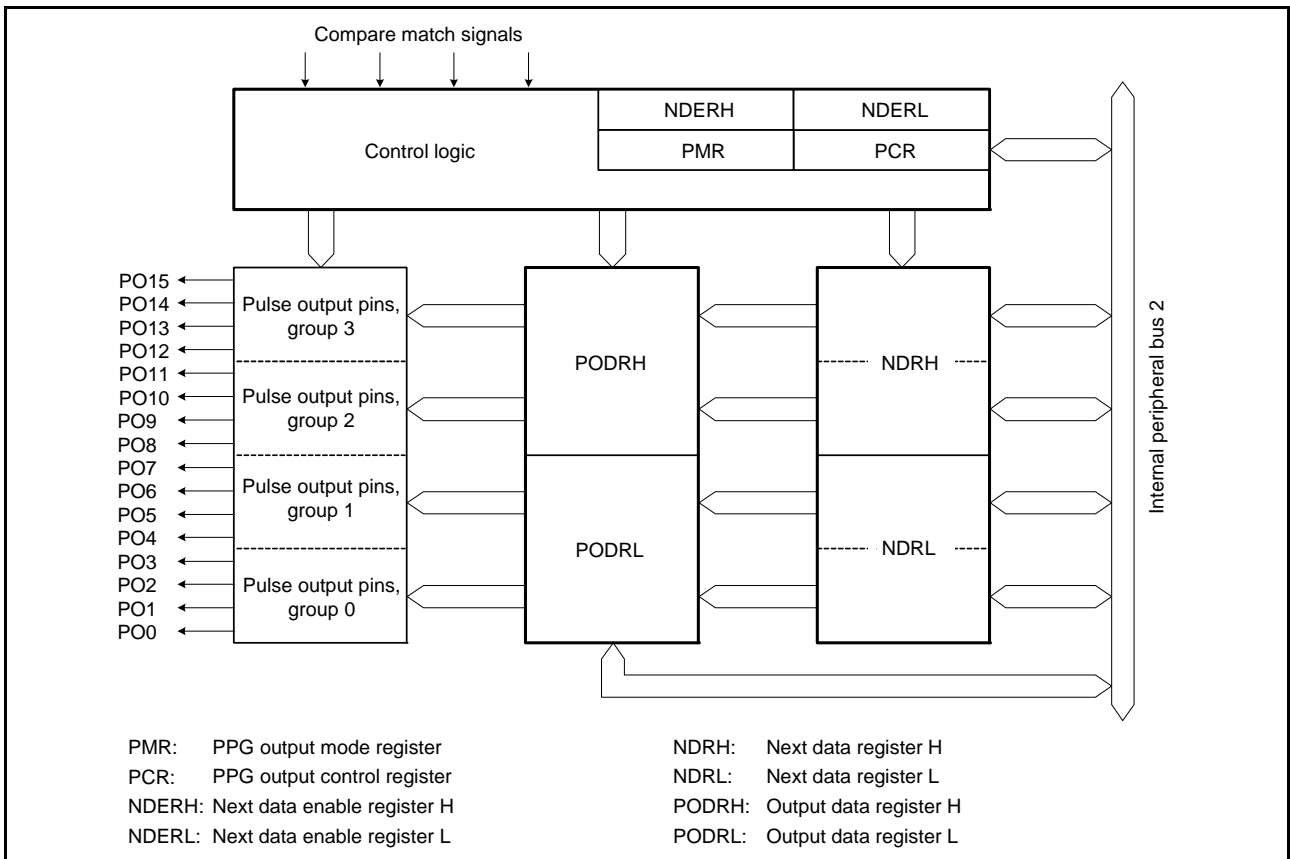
Compare match signals

Control logic

NDERH

NDERL

PMR

PCR

PO15
PO14
PO13
PO12
PO11
PO10
PO9
PO8
PO7
PO6
PO5
PO4
PO3
PO2
PO1
PO0

Pulse output pins, group 3

Pulse output pins, group 2

Pulse output pins, group 1

Pulse output pins, group 0

PODRH

PODRL

NDRH

NDRL

Internal peripheral bus 2

PMR: PPG output mode register
PCR: PPG output control register
NDERH: Next data enable register H
NDERL: Next data enable register L

NDRH: Next data register H
NDRL: Next data register L
PODRH: Output data register H
PODRL: Output data register L